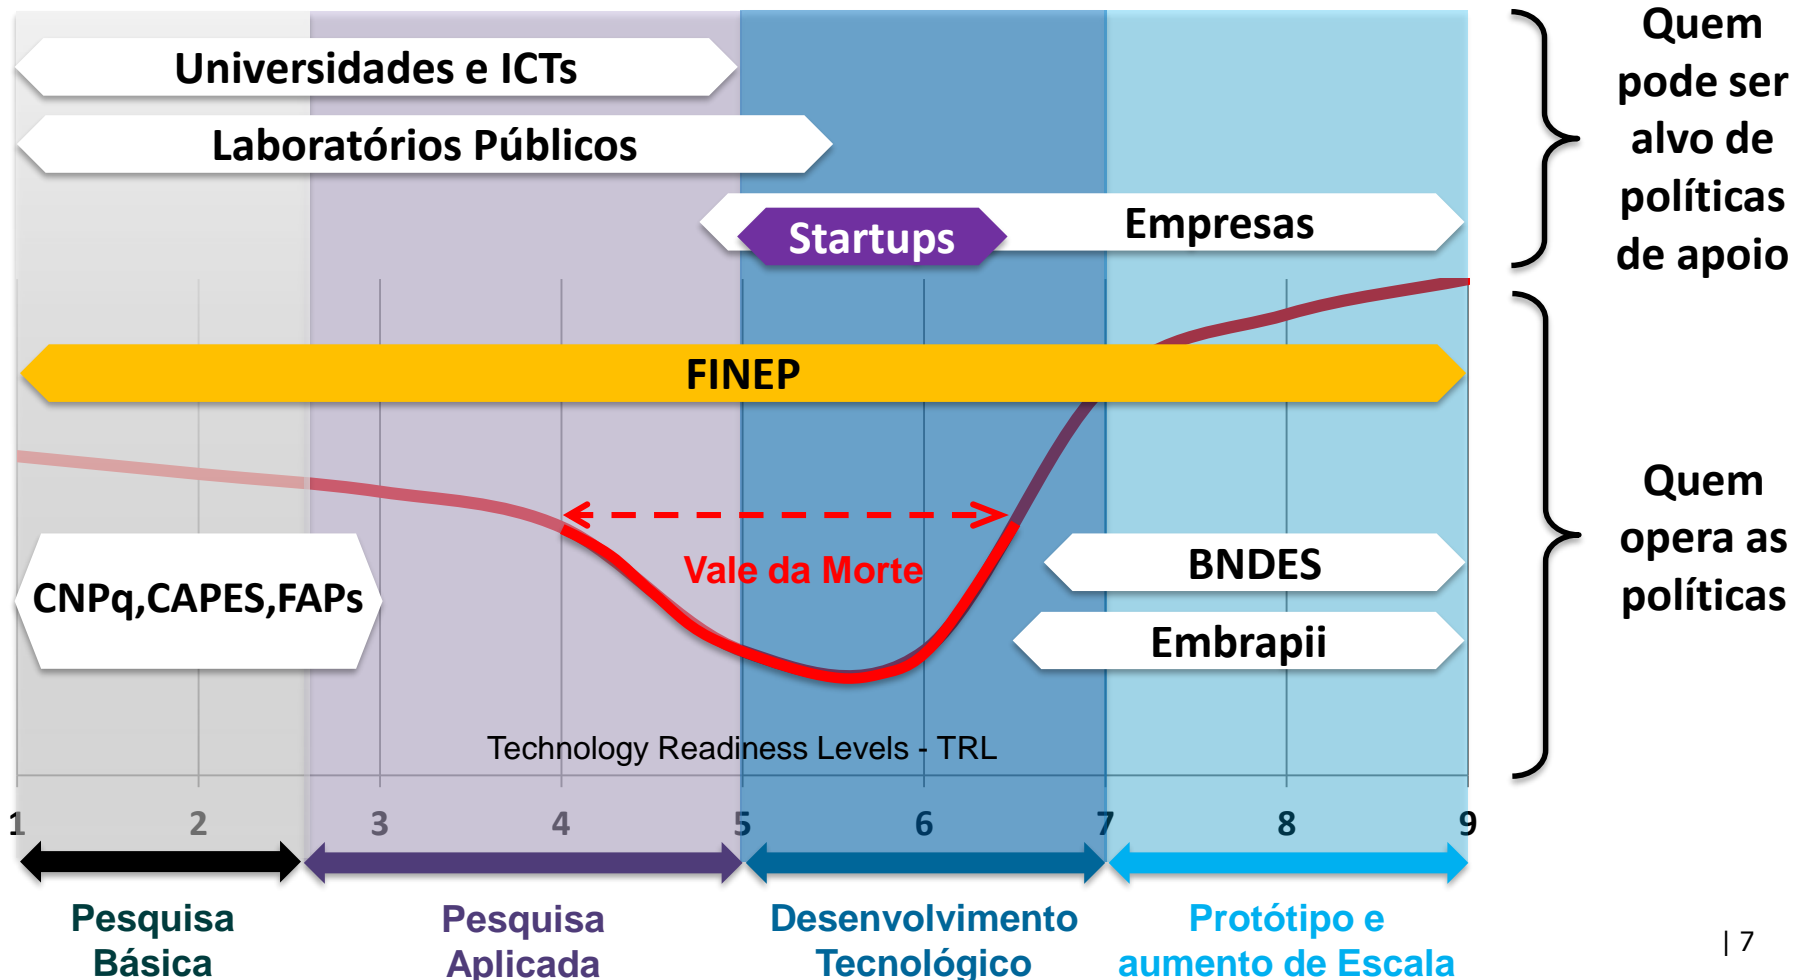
Universidades e ICTs

Laboratórios Públicos

Startups

Empresas

Quem pode ser alvo de políticas de apoio

FINEP

Vale da Morte

CNPq,CAPES,FAPs

BNDES

Embrapii

Quem opera as políticas

Technology Readiness Levels - TRL

1 2 3 4 5 6 7 8 9

Pesquisa Básica

Pesquisa Aplicada

Desenvolvimento Tecnológico

Protótipo e aumento de Escala

| 7